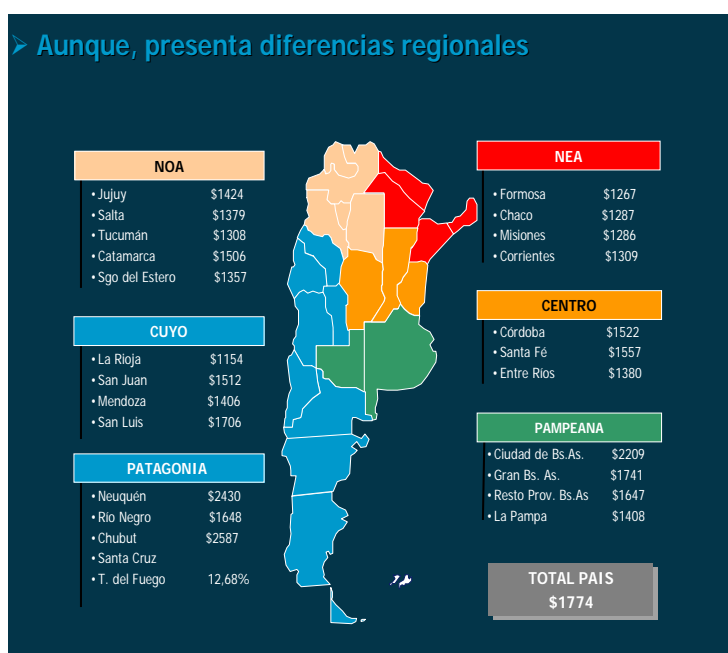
Aunque, presenta diferencias regionales

NOA

| | |
|---|---|
| • Jujuy | $1424 |
| • Salta | $1379 |
| • Tucumán | $1308 |
| • Catamarca | $1506 |
| • Sgo del Estero | $1357 |

CUYO

| | |
|---|---|
| • La Rioja | $1154 |
| • San Juan | $1512 |
| • Mendoza | $1406 |
| • San Luis | $1706 |

PATAGONIA

| | |
|---|---|
| • Neuquén | $2430 |
| • Rio Negro | $1648 |
| • Chubut | $2587 |
| • Santa Cruz | |
| • T. del Fuego | 12,68% |

NEA

| | |
|---|---|
| • Formosa | $1267 |
| • Chaco | $1287 |
| • Misiones | $1286 |
| • Corrientes | $1309 |

CENTRO

| | |
|---|---|
| • Córdoba | $1522 |
| • Santa Fé | $1557 |
| • Entre Rios | $1380 |

PAMPEANA

| | |
|---|---|
| • Ciudad de Bs.As. | $2209 |
| • Gran Bs. As. | $1741 |
| • Resto Prov. Bs.As | $1647 |
| • La Pampa | $1408 |

TOTAL PAIS
$1774